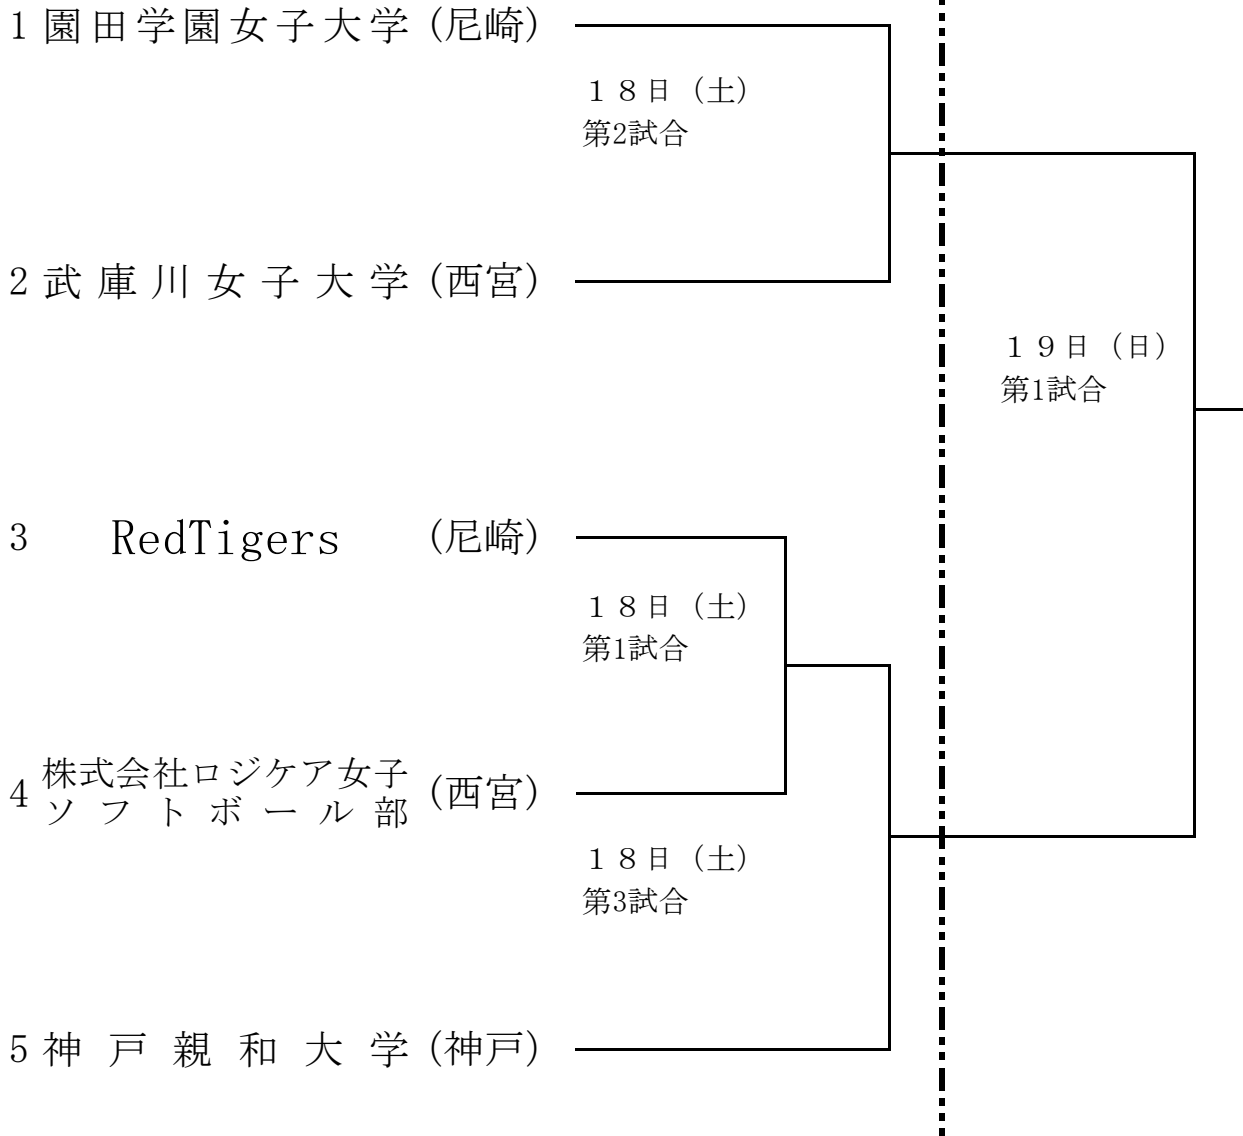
1 園田学園女子大学（尼崎）

１８日（土）
第2試合

2 武庫川女子大学（西宮）

１９日（日）
第1試合

3 RedTigers （尼崎）

１８日（土）
第1試合

4 株式会社ロジケア女子ソフトボール部（西宮）

１８日（土）
第3試合

5 神戸親和大学（神戸）